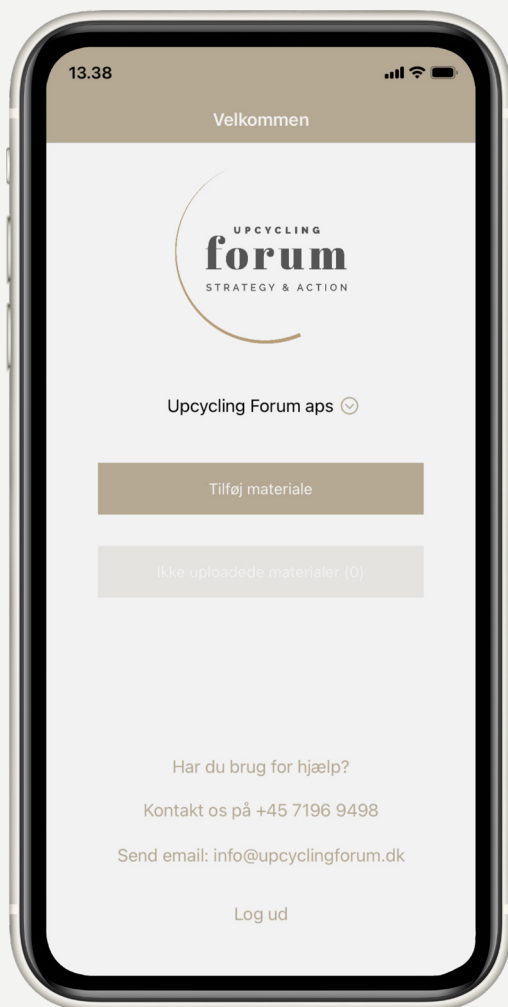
13.38

Velkommen

UPCYCLING
forum
STRATEGY & ACTION

Upcycling Forum aps

Tilføj materiale

Ikke uploadede materialer (0)

Har du brug for hjælp?

Kontakt os på +45 7196 9498

Send email: info@upcyclingforum.dk

Log ud